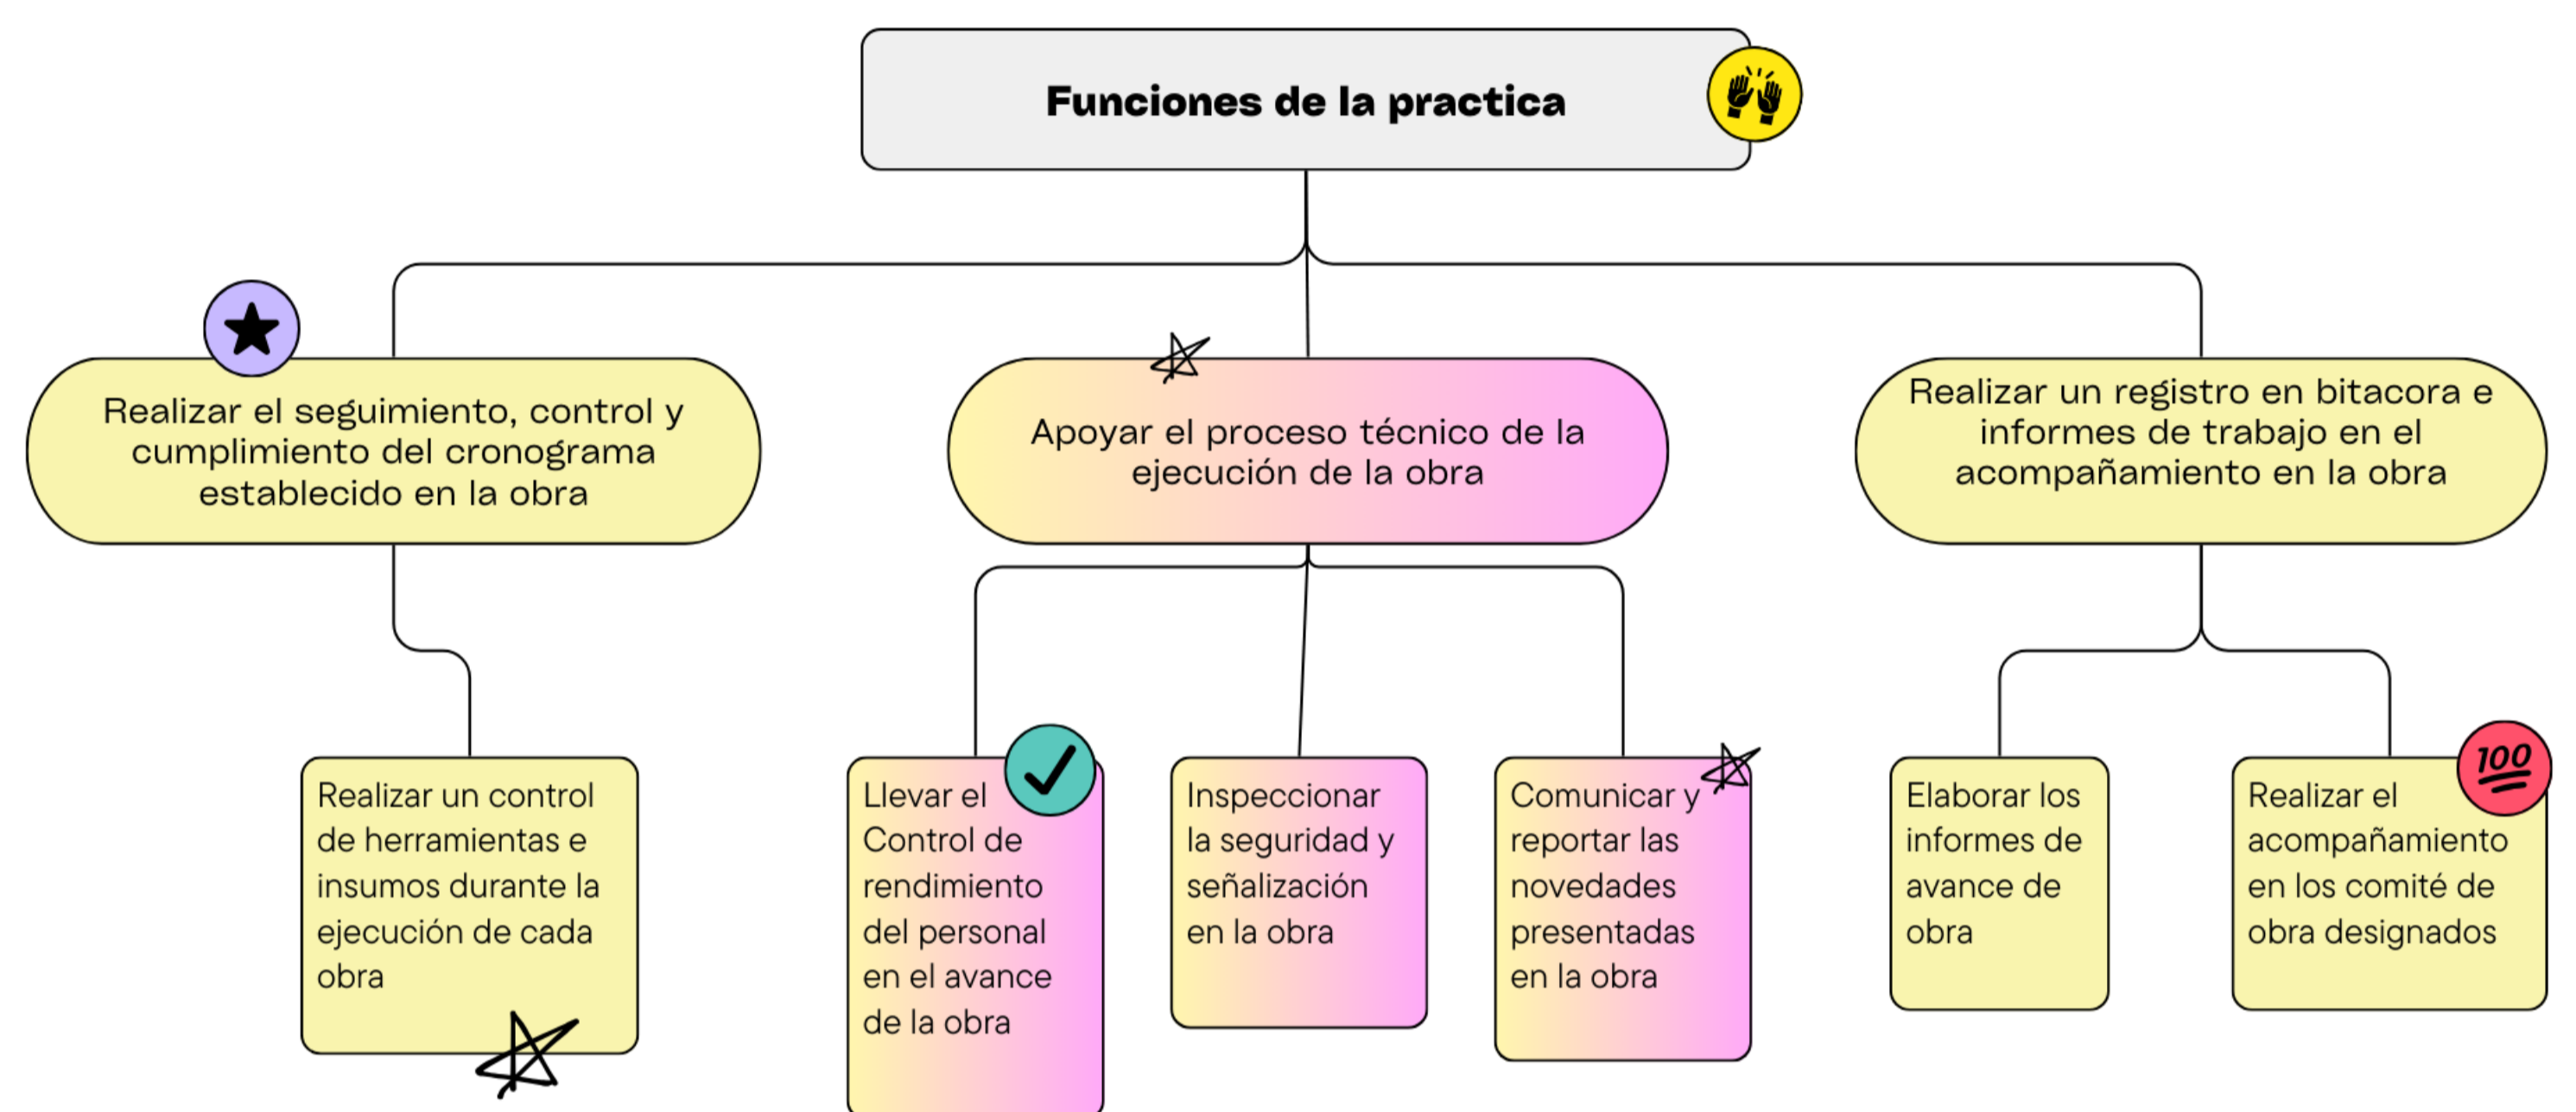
Funciones de la practica

Realizar el seguimiento, control y cumplimiento del cronograma establecido en la obra

Apoyar el proceso técnico de la ejecución de la obra

Realizar un registro en bitacora e informes de trabajo en el acompañamiento en la obra

Realizar un control de herramientas e insumos durante la ejecución de cada obra

Llevar el Control de rendimiento del personal en el avance de la obra

Inspeccionar la seguridad y señalización en la obra

Comunicar y reportar las novedades presentadas en la obra

Elaborar los informes de avance de obra

Realizar el acompañamiento en los comité de obra designados

100